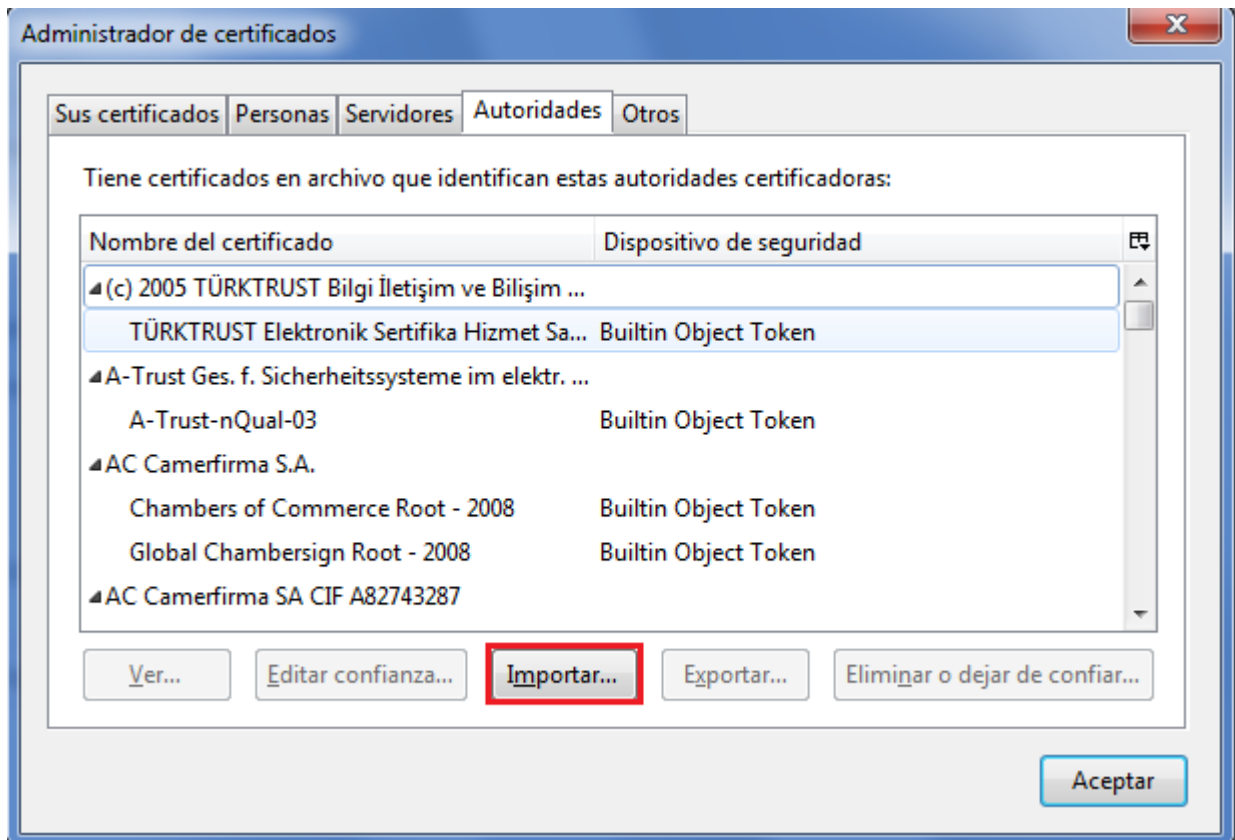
Administrador de certificados

Sus certificados | Personas | Servidores | Autoridades | Otros

Tiene certificados en archivo que identifican estas autoridades certificadoras:

| Nombre del certificado | Dispositivo de seguridad |
|---|---|
| (c) 2005 TÜRKTRUST Bilgi İletişim ve Bilişim ... | |
| TÜRKTRUST Elektronik Sertifika Hizmet Sa... | Builtin Object Token |
| A-Trust Ges. f. Sicherheitssysteme im elektr. ... | |
| A-Trust-nQual-03 | Builtin Object Token |
| AC Camerfirma S.A. | |
| Chambers of Commerce Root - 2008 | Builtin Object Token |
| Global Chambersign Root - 2008 | Builtin Object Token |
| AC Camerfirma SA CIF A82743287 | |

Ver... | Editar confianza... | Importar... | Exportar... | Eliminar o dejar de confiar...

Aceptar